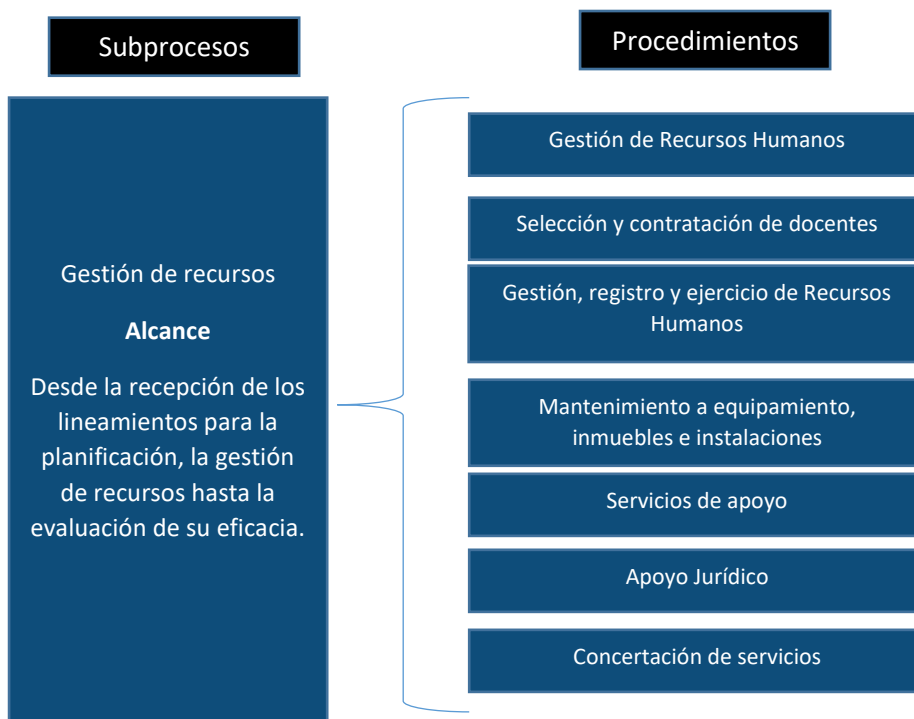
Subprocesos

Procedimientos

Gestión de recursos

Alcance

Desde la recepción de los lineamientos para la planificación, la gestión de recursos hasta la evaluación de su eficacia.

Gestión de Recursos Humanos

Selección y contratación de docentes

Gestión, registro y ejercicio de Recursos Humanos

Mantenimiento a equipamiento, inmuebles e instalaciones

Servicios de apoyo

Apoyo Jurídico

Concertación de servicios